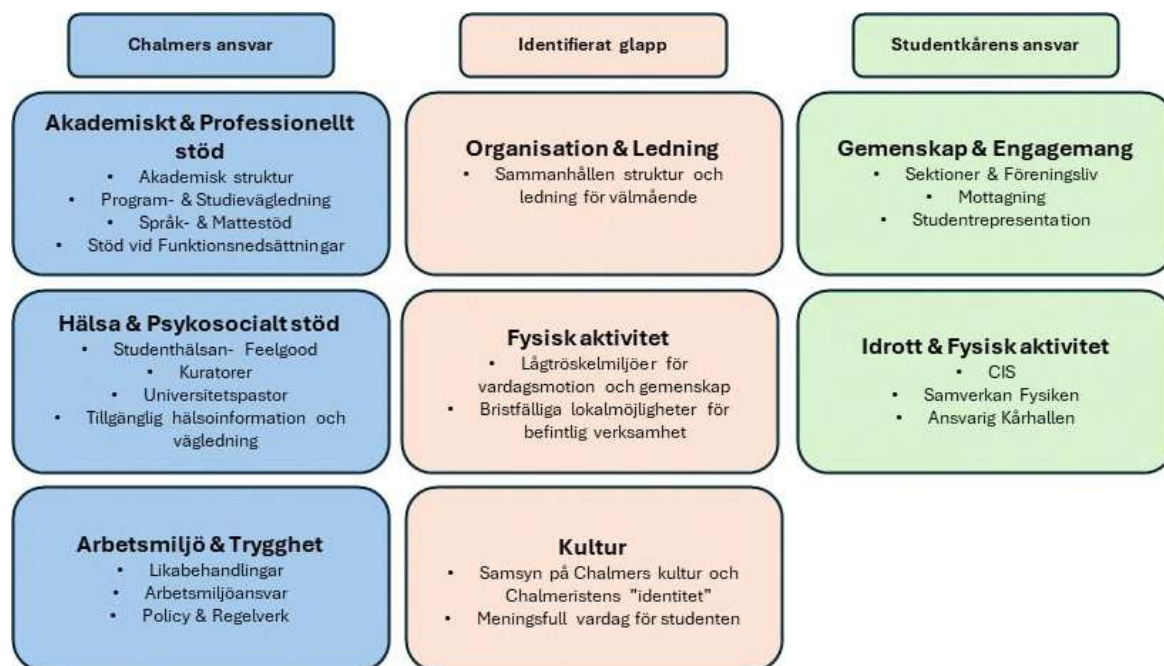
Chalmers ansvar

Akademiskt & Professionellt stöd
• Akademisk struktur
• Program- & Studievägledning
• Språk- & Mattestöd
• Stöd vid Funktionsnedsättningar

Hälsa & Psykosocialt stöd
• Studenthälsan- Feelgood
• Kuratorer
• Universitetspastor
• Tillgänglig hälsoinformation och vägledning

Arbetsmiljö & Trygghet
• Likabehandlingar
• Arbetsmiljöansvar
• Policy & Regelverk

Identifierat glapp

Organisation & Ledning
• Sammanhållen struktur och ledning för välmående

Fysisk aktivitet
• Lågtröskelmiljöer för vardagsmotion och gemenskap
• Bristfälliga lokalmöjligheter för befintlig verksamhet

Kultur
• Samsyn på Chalmers kultur och Chalmeristens "identitet"
• Meningsfull vardag för studenten

Studentkårens ansvar

Gemenskap & Engagemang
• Sektioner & Föreningsliv
• Mottagning
• Studentrepresentation

Idrott & Fysisk aktivitet
• CIS
• Samverkan Fysiken
• Ansvarig Kårhallen